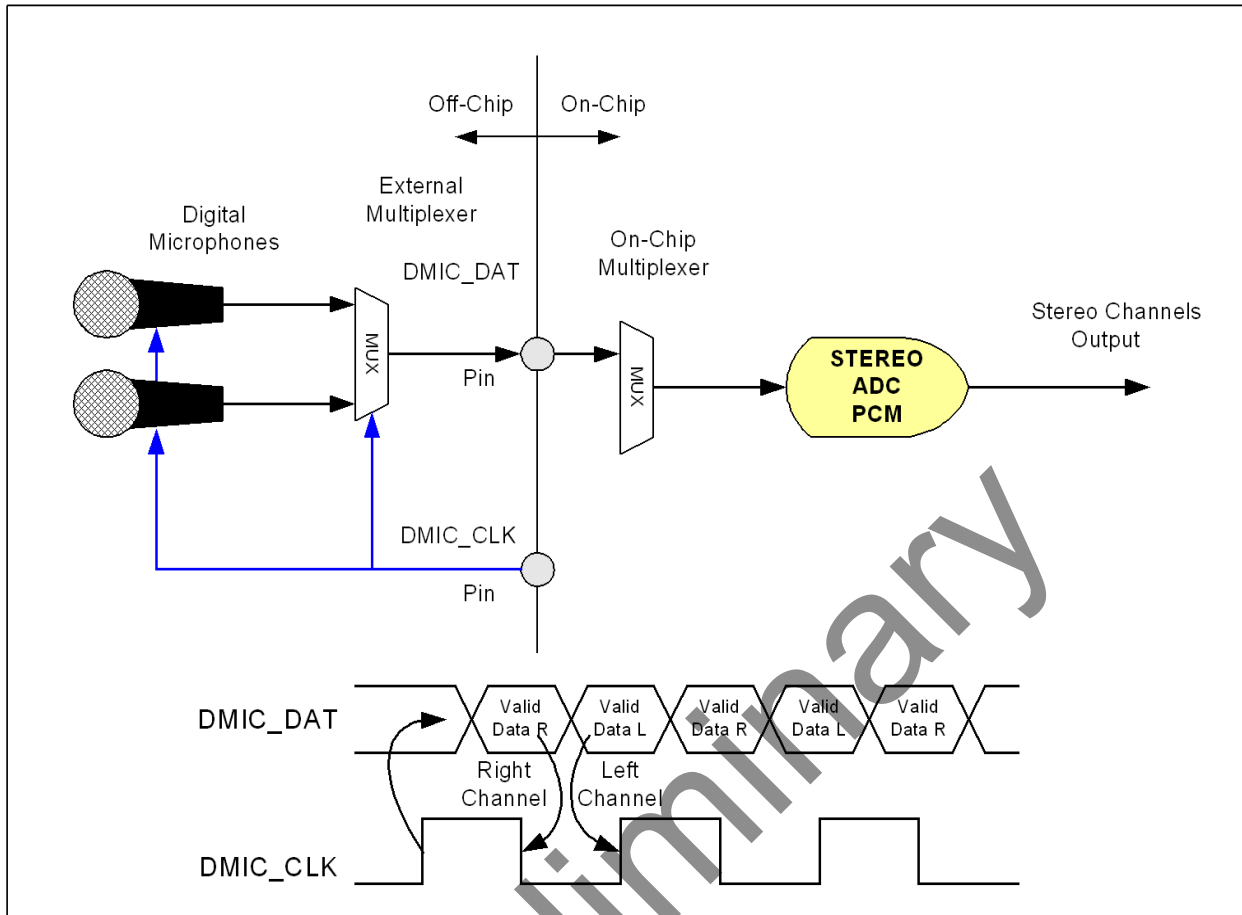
Off-Chip On-Chip

External Multiplexer

Digital Microphones

On-Chip Multiplexer

DMIC_DAT

MUX

Pin

MUX

STEREO ADC PCM

Stereo Channels Output

DMIC_CLK

Pin

DMIC_DAT

Valid Data R

Valid Data L

Valid Data R

Valid Data L

Valid Data R

Right Channel

Left Channel

DMIC_CLK

Preliminary